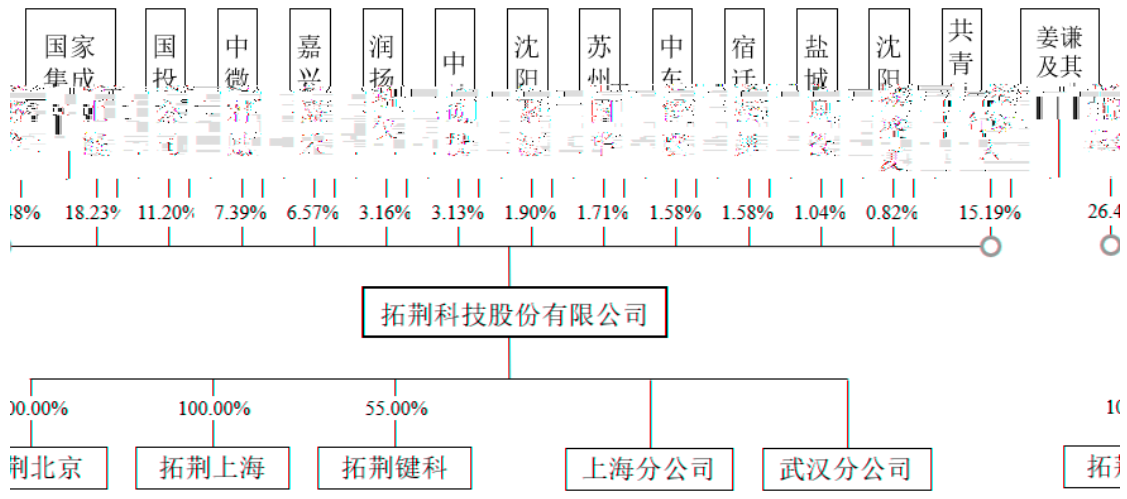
国家集成 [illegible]

国投 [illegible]

中微 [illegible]

嘉兴 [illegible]

润扬 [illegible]

中 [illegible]

沈阳 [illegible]

苏州 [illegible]

中车 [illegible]

宿迁 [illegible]

盐城 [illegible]

沈阳 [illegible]

共青 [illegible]

姜谦及其 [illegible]

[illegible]8%

18.23%

11.20%

7.39%

6.57%

3.16%

3.13%

1.90%

1.71%

1.58%

1.58%

1.04%

0.82%

15.19%

26.4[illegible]

拓荆科技股份有限公司

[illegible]00.00%

100.00%

55.00%

10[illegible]

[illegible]荆北京

拓荆上海

拓荆键科

上海分公司

武汉分公司

拓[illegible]